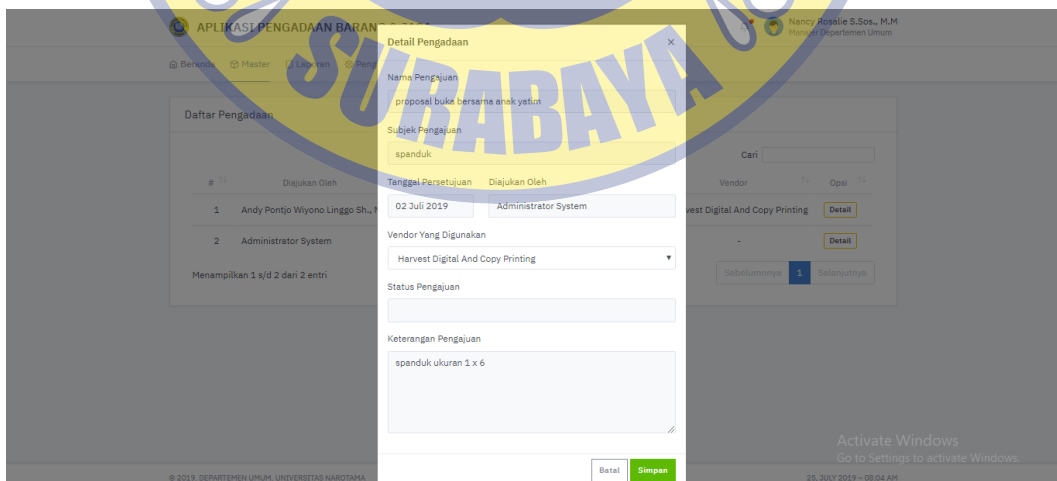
APLIKASI PENGADAAN BARANG

Nancy Rosalie S.Sos., M.M
Manager Departemen Umum

Beranda Master Laporan

Daftar Pengadaan

Cari

| # | Diajukan Oleh | Vendor | Opsi |
|---|---|---|---|
| 1 | Andy Pontjo Wiyono Linggo Sh., M | vest Digital And Copy Printing | Detail |
| 2 | Administrator System | - | Detail |

Menampilkan 1 s/d 2 dari 2 entri

Sebelumnya 1 Selanjutnya

Detail Pengadaan ×

Nama Pengajuan
proposal buka bersama anak yatim

Subjek Pengajuan
spanduk

Tanggal Persetujuan
02 Juli 2019

Diajukan Oleh
Administrator System

Vendor Yang Digunakan
Harvest Digital And Copy Printing

Status Pengajuan

Keterangan Pengajuan
spanduk ukuran 1 x 6

Batal Simpan

SURABAYA

Activate Windows
Go to Settings to activate Windows.

© 2019. DEPARTEMEN UMUM. UNIVERSITAS NAROTAMA

25, JULY 2019 ~ 08:04 AM